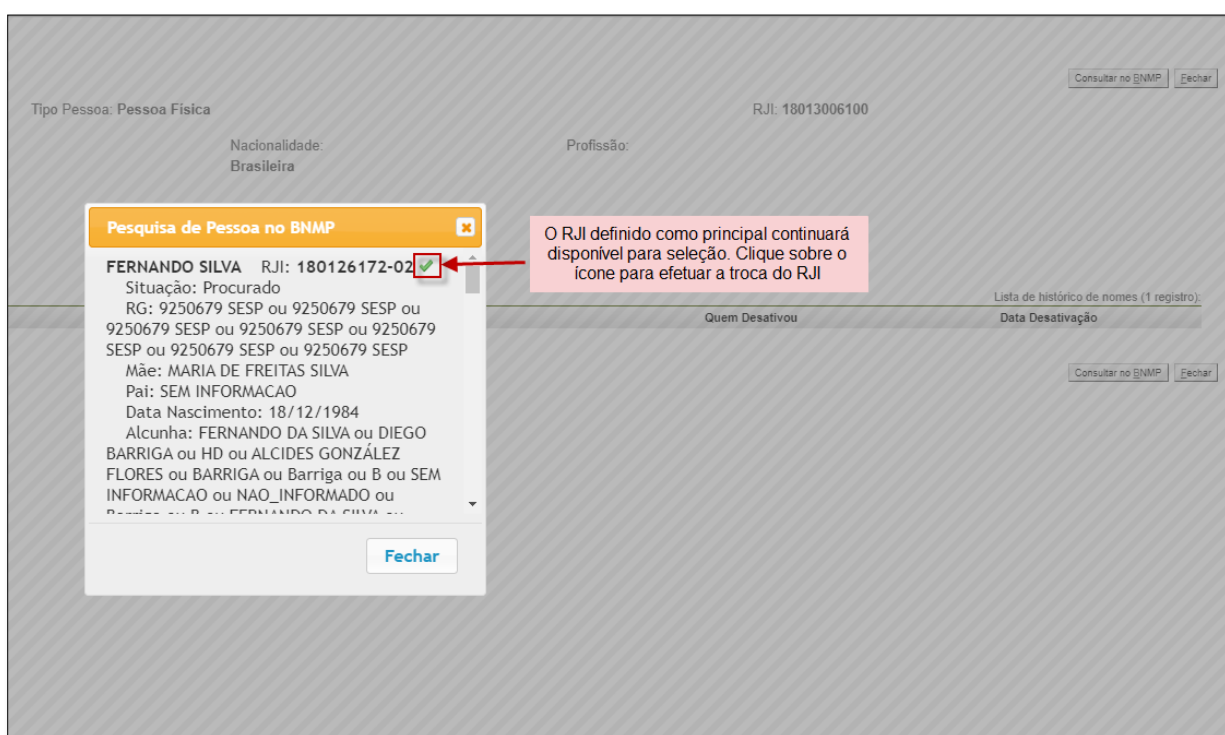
Consultar no BNMP | Fechar

Tipo Pessoa: Pessoa Física

RJI: 18013006100

Nacionalidade: Brasileira

Profissão:

Pesquisa de Pessoa no BNMP

FERNANDO SILVA RJI: 180126172-02

Situação: Procurado

RG: 9250679 SESP ou 9250679 SESP ou 9250679 SESP ou 9250679 SESP ou 9250679 SESP ou 9250679 SESP ou 9250679 SESP

Mãe: MARIA DE FREITAS SILVA

Pai: SEM INFORMACAO

Data Nascimento: 18/12/1984

Alcunha: FERNANDO DA SILVA ou DIEGO BARRIGA ou HD ou ALCIDES GONZÁLEZ FLORES ou BARRIGA ou Barriga ou B ou SEM INFORMACAO ou NAO_INFORMADO ou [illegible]

Fechar

O RJI definido como principal continuará disponível para seleção. Clique sobre o ícone para efetuar a troca do RJI

Lista de histórico de nomes (1 registro):

Quem Desativou

Data Desativação

Consultar no BNMP | Fechar